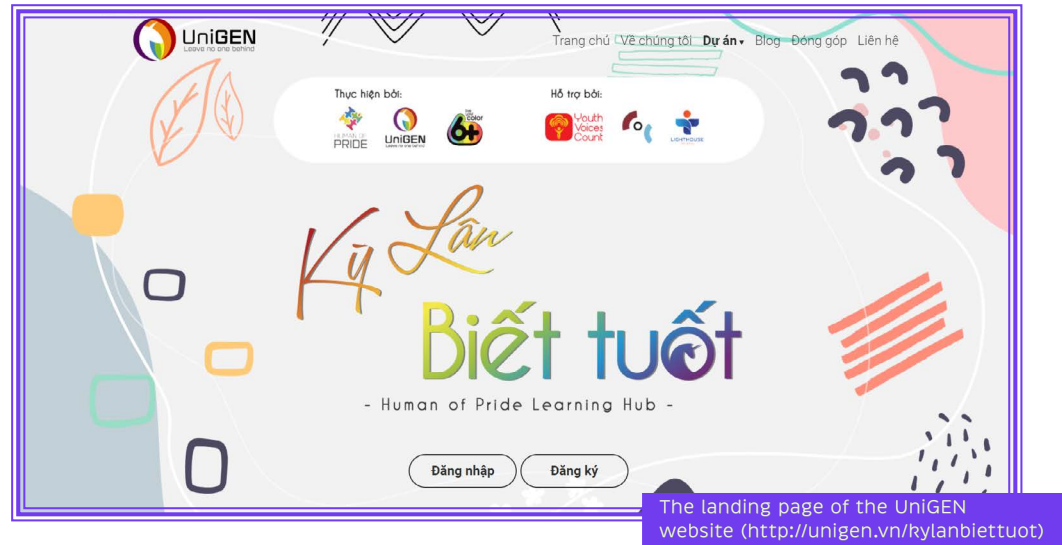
UniGEN
Leave no one behind

Trang chủ Về chúng tôi Dự án Blog Đóng góp Liên hệ

Thực hiện bởi:
HUMAN OF PRIDE
UniGEN
Leave no one behind
the color 6+

Hỗ trợ bởi:
Youth Voices Count
LIGHTHOUSE

Kỳ Lân
Biết tuốt
- Human of Pride Learning Hub -

Đăng nhập
Đăng ký

The landing page of the UniGEN website (http://unigen.vn/kylanbiettuot)